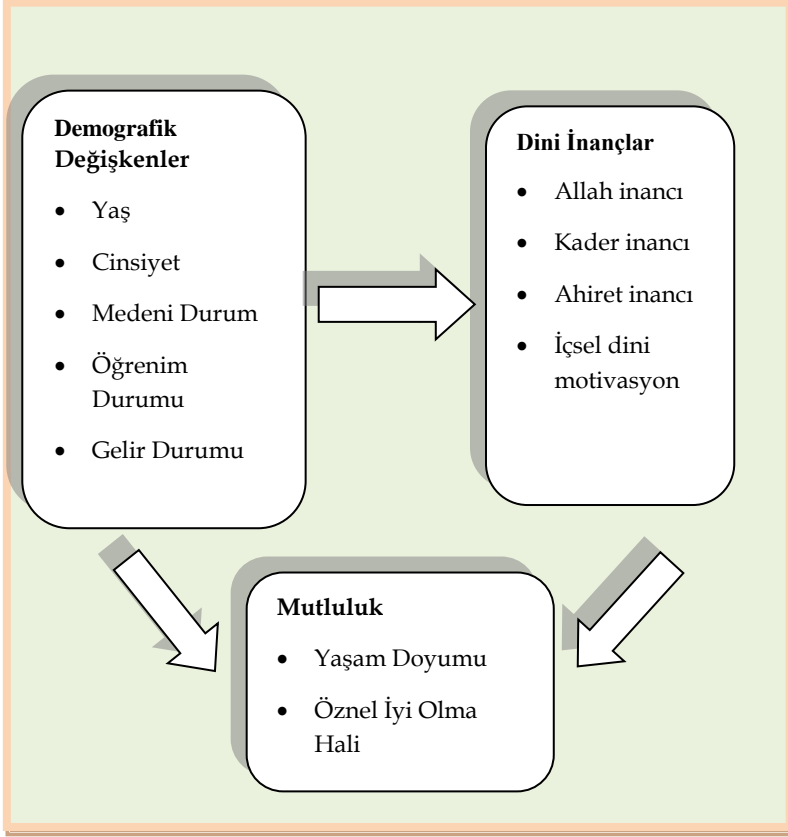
**Demografik Değişkenler**

- Yaş
- Cinsiyet
- Medeni Durum
- Öğrenim Durumu
- Gelir Durumu

**Dini İnançlar**

- Allah inancı
- Kader inancı
- Ahiret inancı
- İçsel dini motivasyon

**Mutluluk**

- Yaşam Doyumu
- Öznel İyi Olma Hali